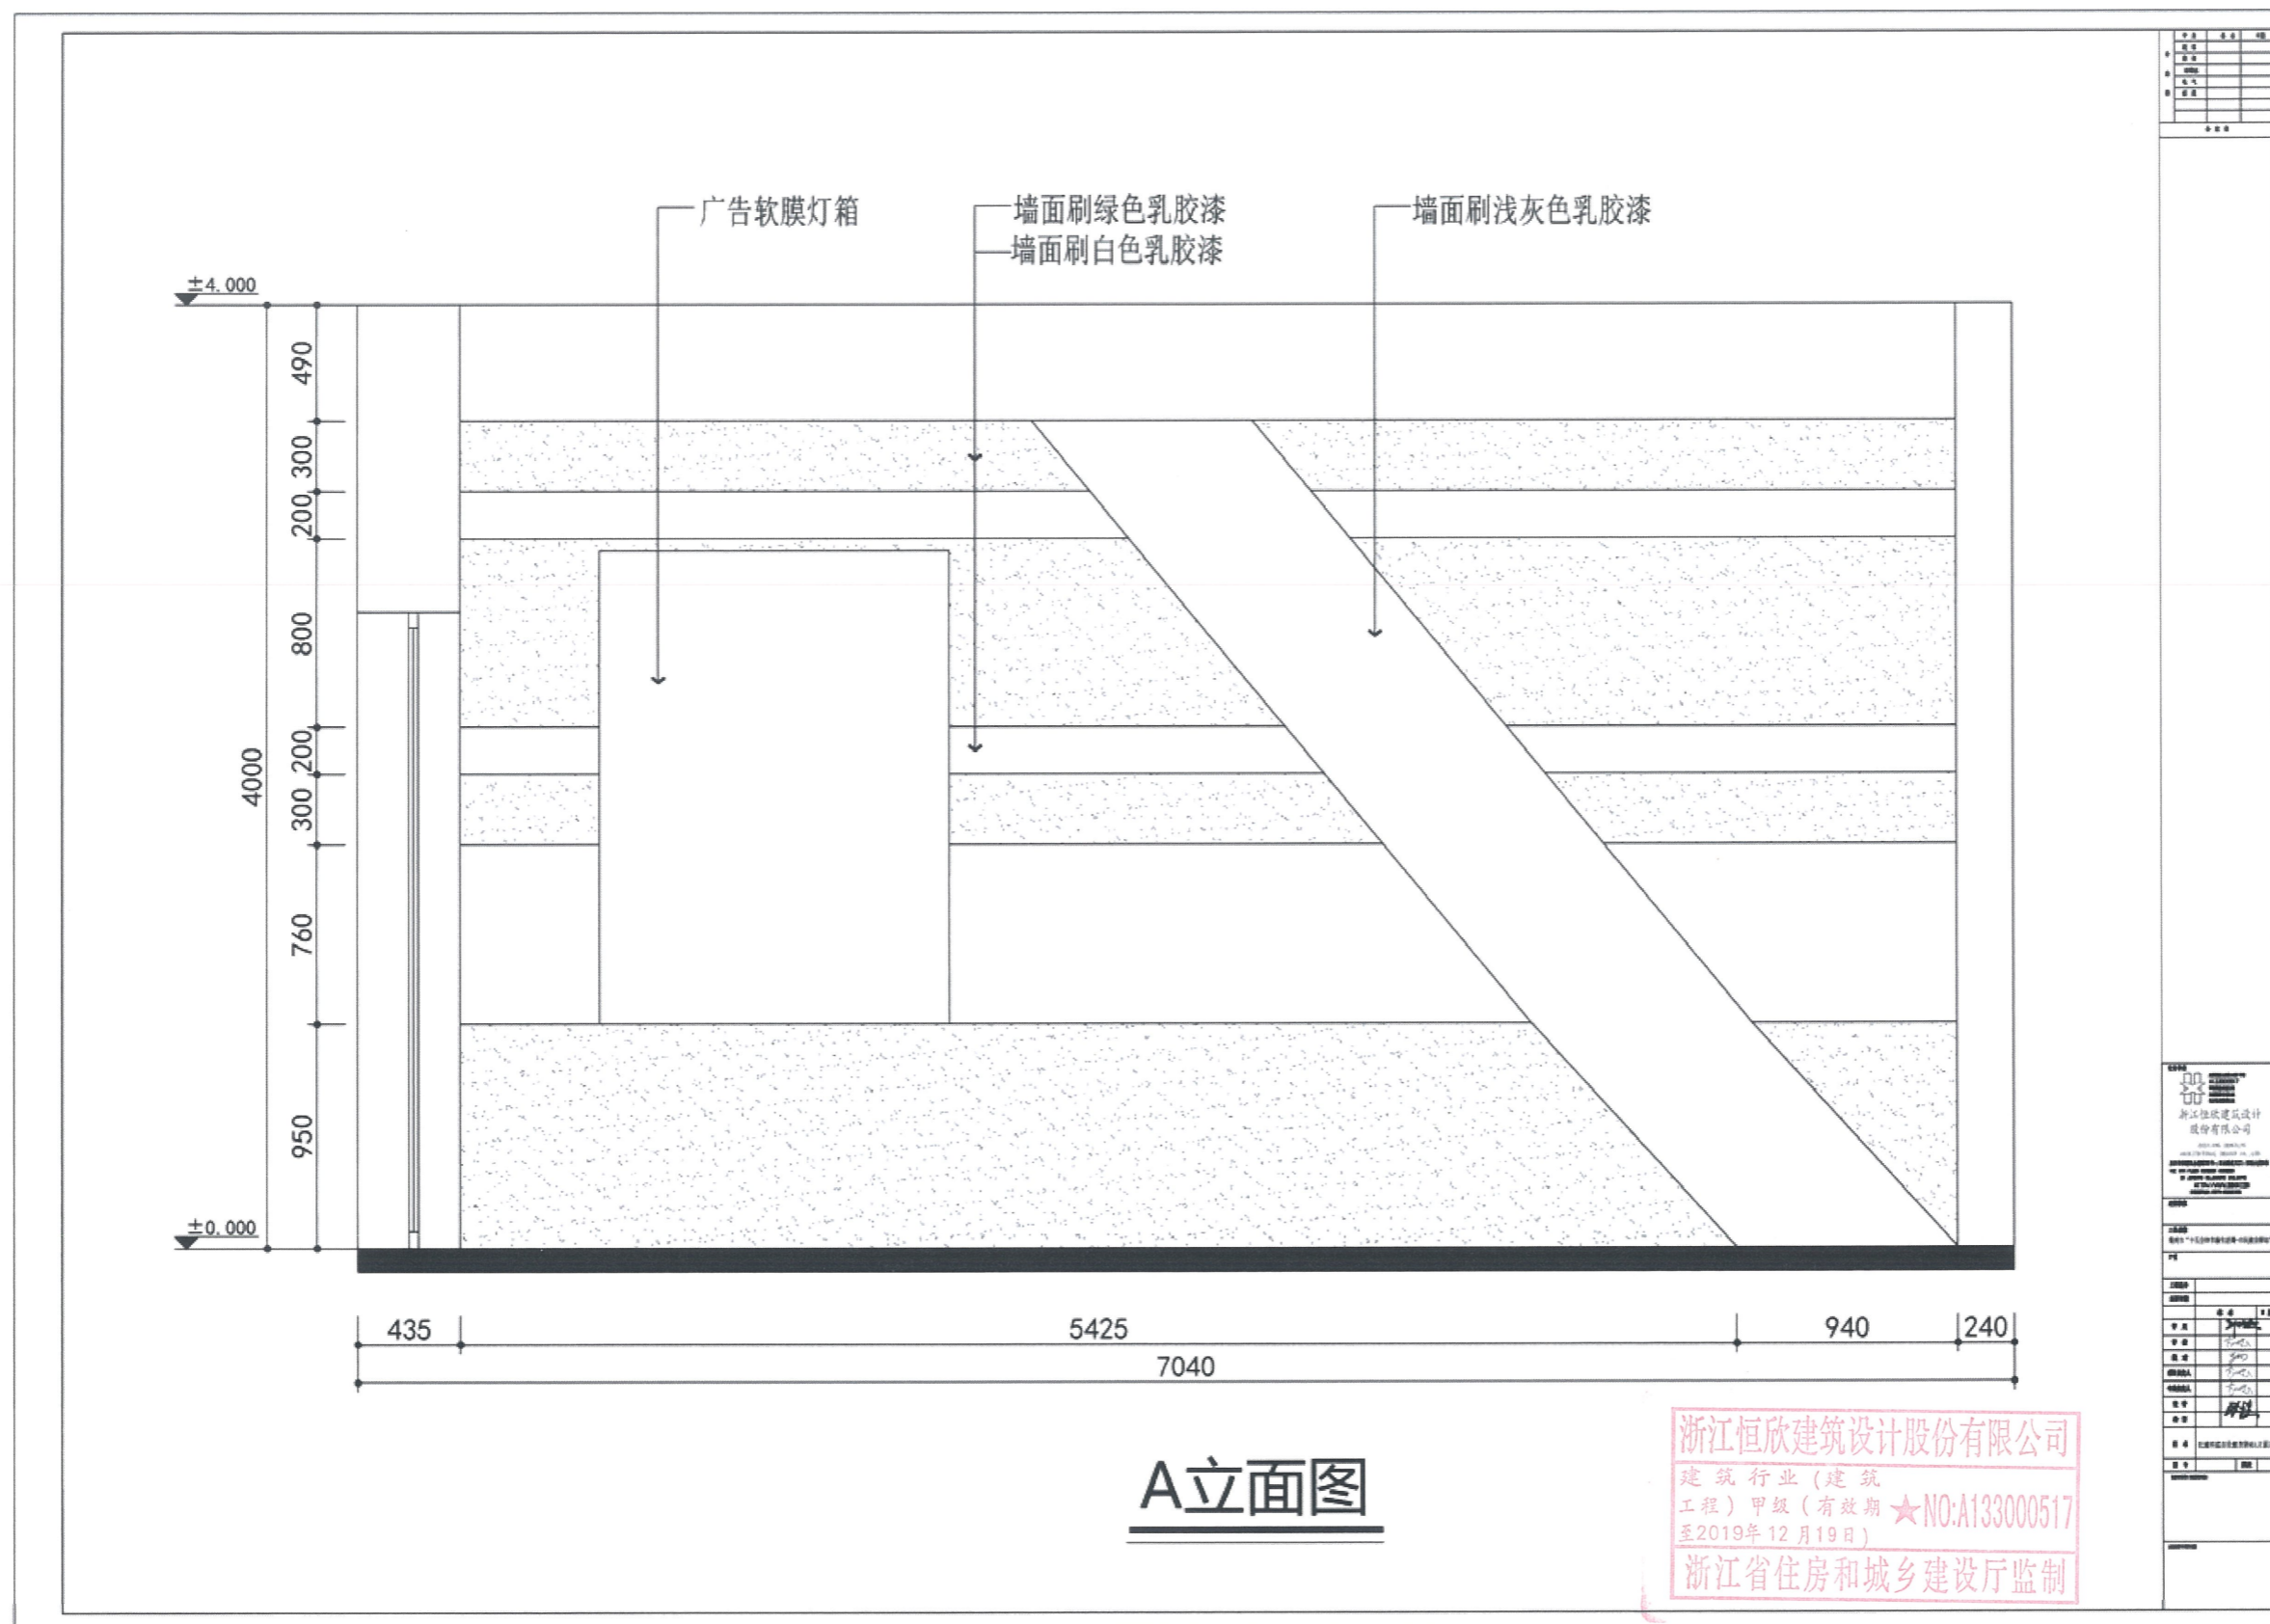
广告软膜灯箱
墙面刷绿色乳胶漆
墙面刷白色乳胶漆
墙面刷浅灰色乳胶漆

±4.000
±0.000

490
300
200
800
200
300
760
950
4000

435
5425
940
240
7040

A立面图

浙江恒欣建筑设计股份有限公司

浙江恒欣建筑设计股份有限公司
建筑行业（建筑工程）甲级（有效期至2019年12月19日）
★NO:A133000517
浙江省住房和城乡建设厅监制